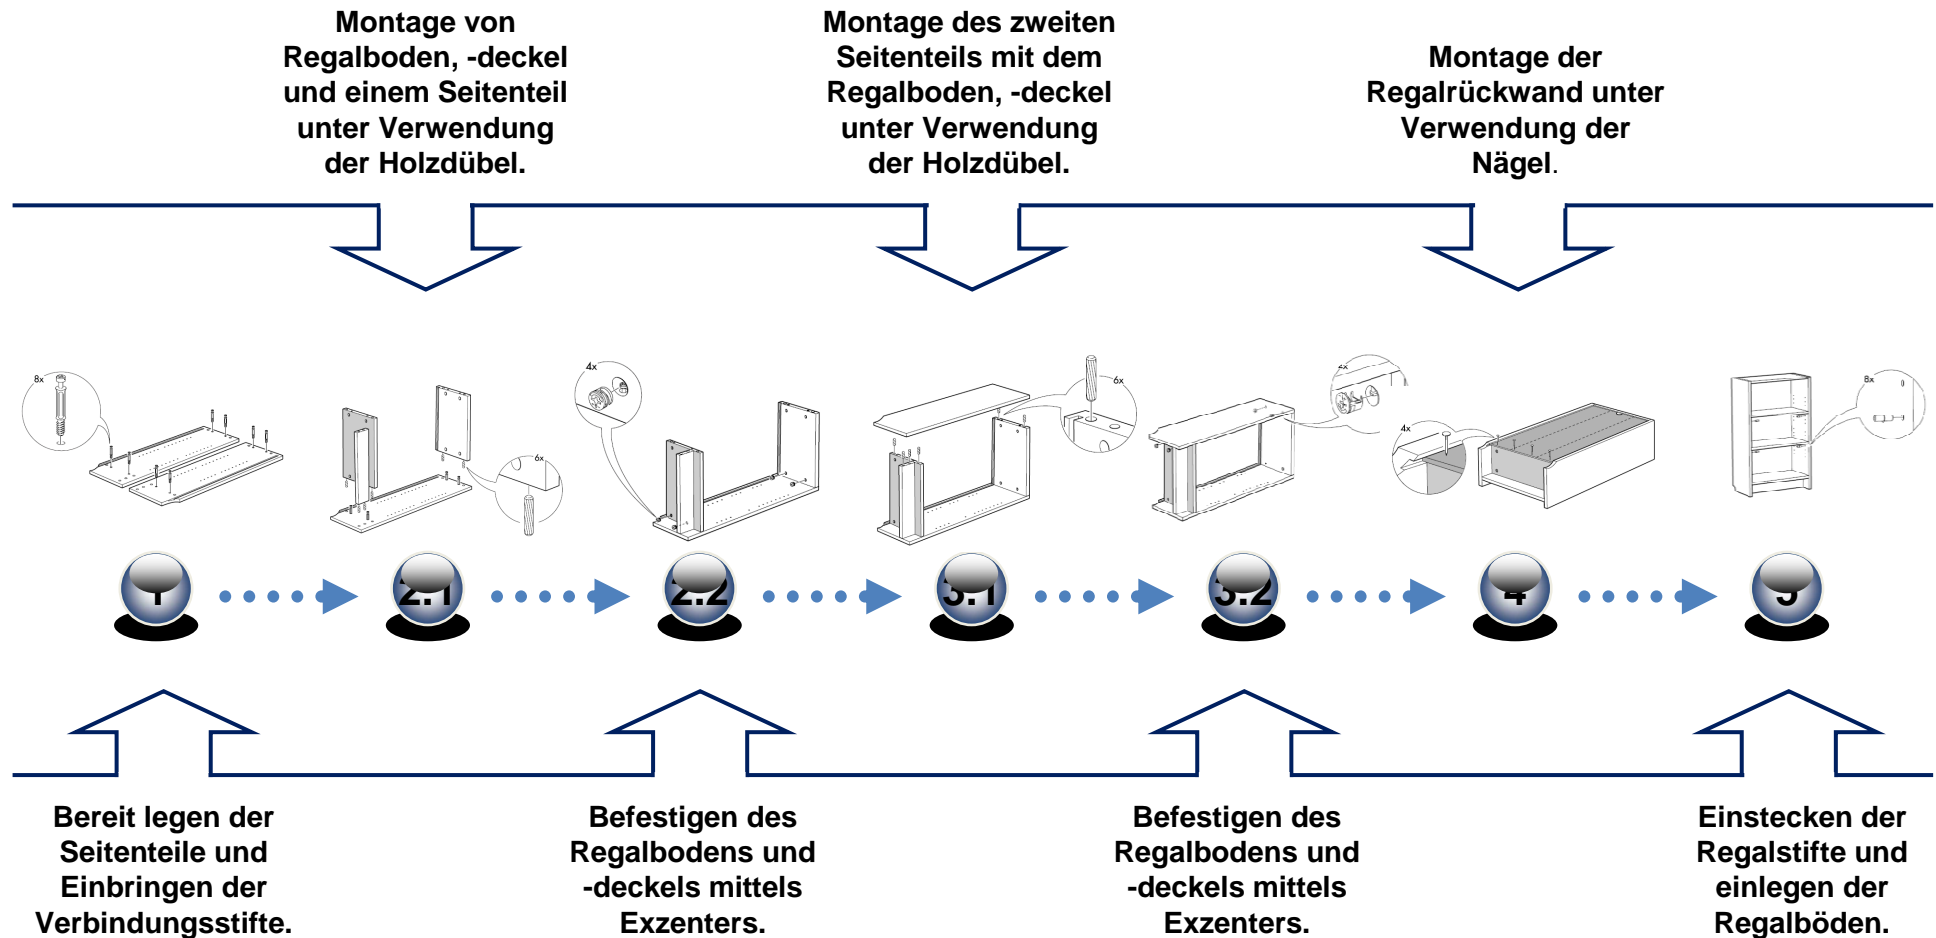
Montage von Regalboden, -deckel und einem Seitenteil unter Verwendung der Holzdübel.

Montage des zweiten Seitenteils mit dem Regalboden, -deckel unter Verwendung der Holzdübel.

Montage der Regalrückwand unter Verwendung der Nägel.

8x

6x

4x

6x

4x

4x

8x

1

2.1

2.2

3.1

3.2

4

5

Bereit legen der Seitenteile und Einbringen der Verbindungsstifte.

Befestigen des Regalbodens und -deckels mittels Exzenters.

Befestigen des Regalbodens und -deckels mittels Exzenters.

Einstecken der Regalstifte und einlegen der Regalböden.